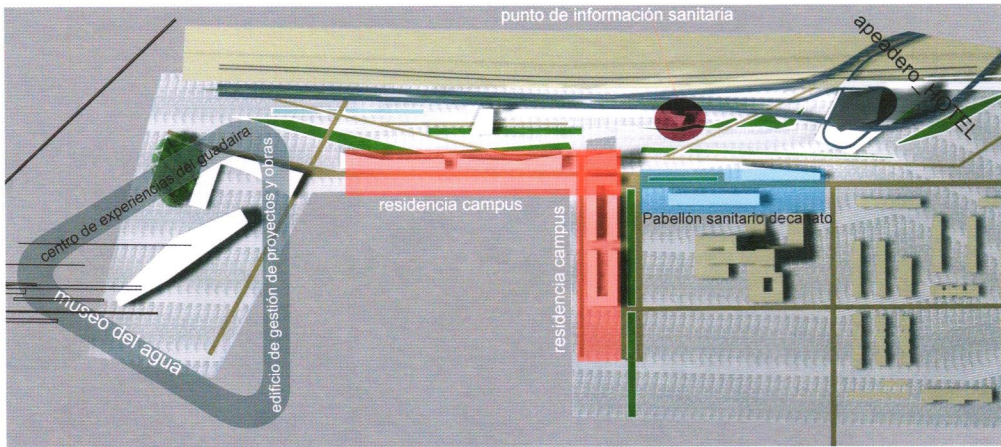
punto de información sanitaria

apeadero_HOTEL

centro de experiencias del guadaira

edificio de gestión de proyectos y obras

museo del agua

residencia campus

residencia campus

Pabellón sanitario decanato